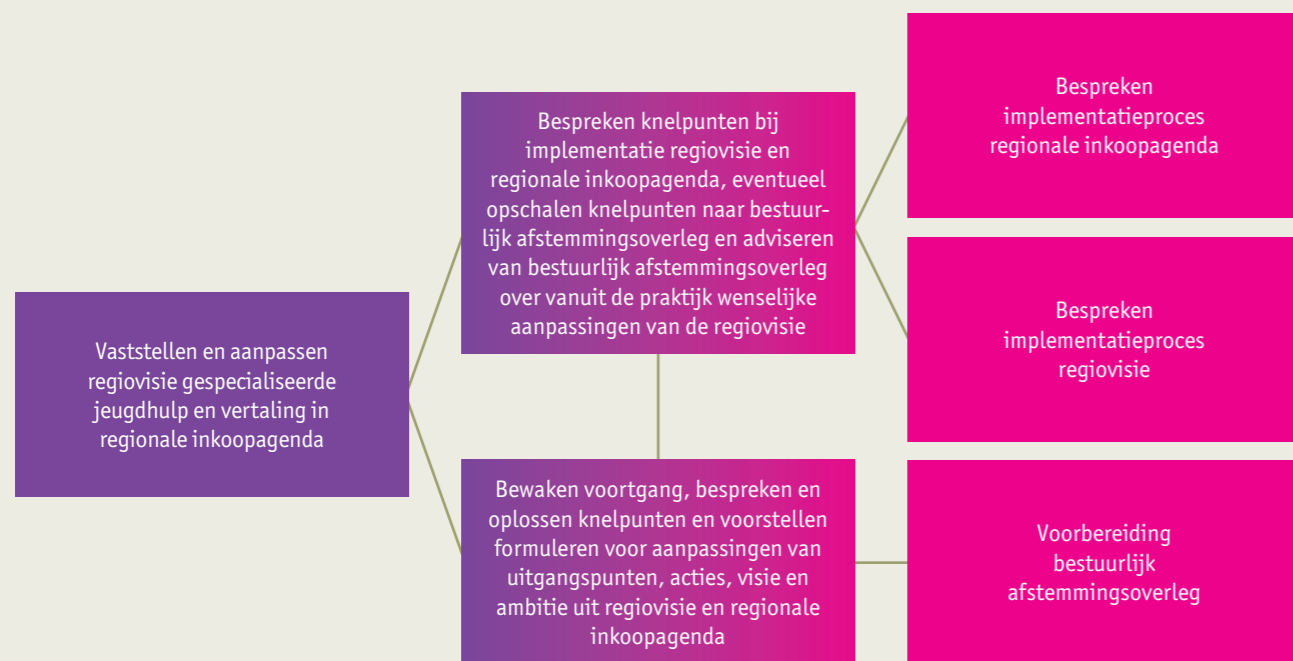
Vaststellen en aanpassen regiovisie gespecialiseerde jeugdhulp en vertaling in regionale inkoopagenda

Bespreken knelpunten bij implementatie regiovisie en regionale inkoopagenda, eventueel opschalen knelpunten naar bestuurlijk afstemmingsoverleg en adviseren van bestuurlijk afstemmingsoverleg over vanuit de praktijk wenselijke aanpassingen van de regiovisie

Bewaken voortgang, bespreken en oplossen knelpunten en voorstellen formuleren voor aanpassingen van uitgangspunten, acties, visie en ambitie uit regiovisie en regionale inkoopagenda

Bespreken implementatieproces regionale inkoopagenda

Bespreken implementatieproces regiovisie

Voorbereiding bestuurlijk afstemmingsoverleg